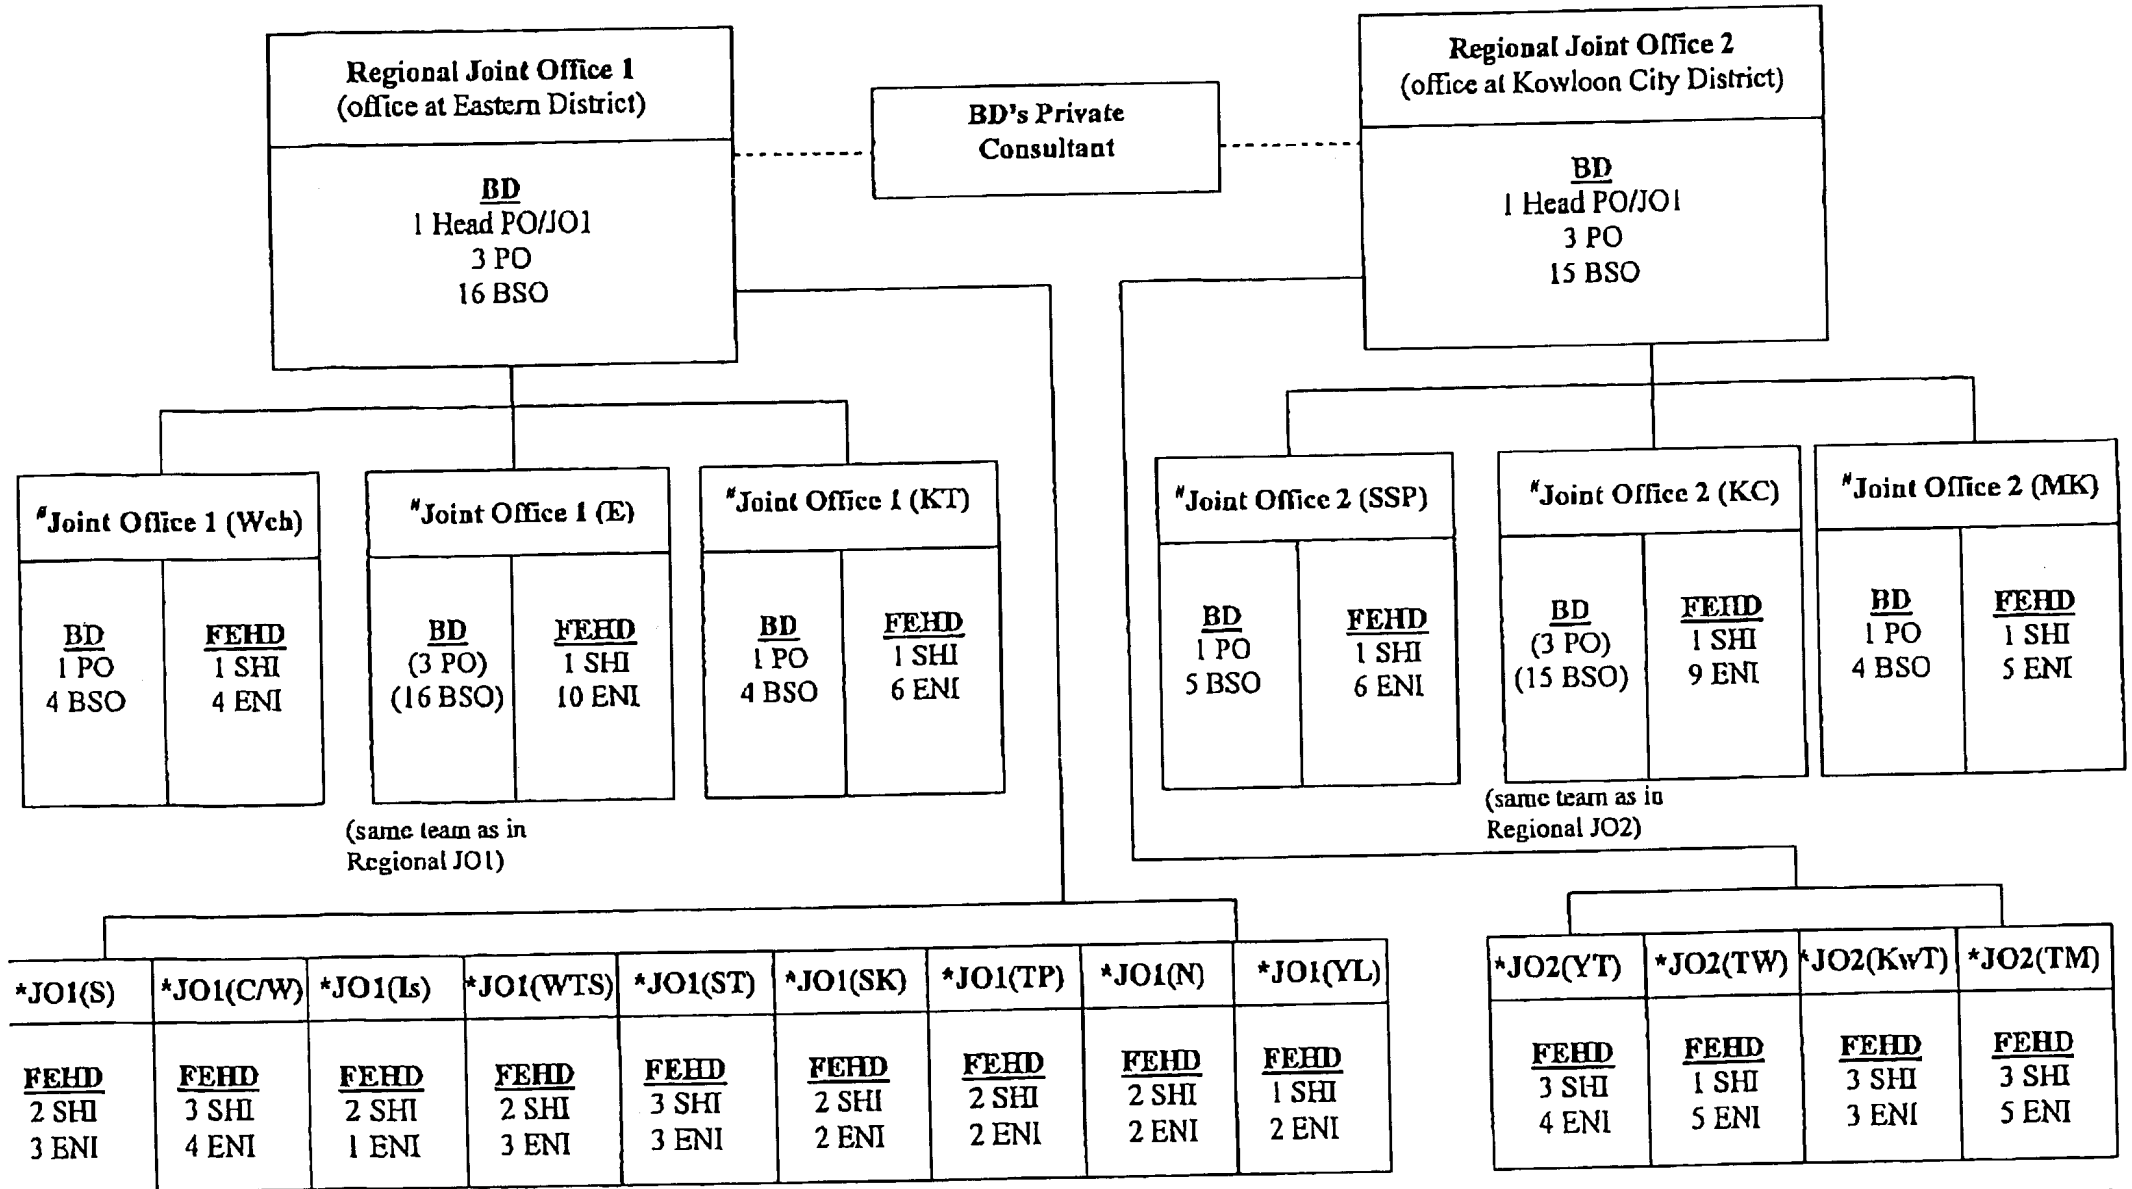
Regional Joint Office 1
(office at Eastern District)

BD
1 Head PO/JO1
3 PO
16 BSO

BD's Private Consultant

Regional Joint Office 2
(office at Kowloon City District)

BD
1 Head PO/JO1
3 PO
15 BSO

#Joint Office 1 (Wch)

| BD | FEHD |
|---|---|
| 1 PO<br>4 BSO | 1 SHI<br>4 ENI |

#Joint Office 1 (E)

| BD | FEHD |
|---|---|
| (3 PO)<br>(16 BSO) | 1 SHI<br>10 ENI |

(same team as in Regional JO1)

#Joint Office 1 (KT)

| BD | FEHD |
|---|---|
| 1 PO<br>4 BSO | 1 SHI<br>6 ENI |

#Joint Office 2 (SSP)

| BD | FEHD |
|---|---|
| 1 PO<br>5 BSO | 1 SHI<br>6 ENI |

#Joint Office 2 (KC)

| BD | FEHD |
|---|---|
| (3 PO)<br>(15 BSO) | 1 SHI<br>9 ENI |

(same team as in Regional JO2)

#Joint Office 2 (MK)

| BD | FEHD |
|---|---|
| 1 PO<br>4 BSO | 1 SHI<br>5 ENI |

| *JO1(S) | *JO1(C/W) | *JO1(Is) | *JO1(WTS) | *JO1(ST) | *JO1(SK) | *JO1(TP) | *JO1(N) | *JO1(YL) |
|---|---|---|---|---|---|---|---|---|
| FEHD<br>2 SHI<br>3 ENI | FEHD<br>3 SHI<br>4 ENI | FEHD<br>2 SHI<br>1 ENI | FEHD<br>2 SHI<br>3 ENI | FEHD<br>3 SHI<br>3 ENI | FEHD<br>2 SHI<br>2 ENI | FEHD<br>2 SHI<br>2 ENI | FEHD<br>2 SHI<br>2 ENI | FEHD<br>1 SHI<br>2 ENI |

| *JO2(YT) | *JO2(TW) | *JO2(KwT) | *JO2(TM) |
|---|---|---|---|
| FEHD<br>3 SHI<br>4 ENI | FEHD<br>1 SHI<br>5 ENI | FEHD<br>3 SHI<br>3 ENI | FEHD<br>3 SHI<br>5 ENI |